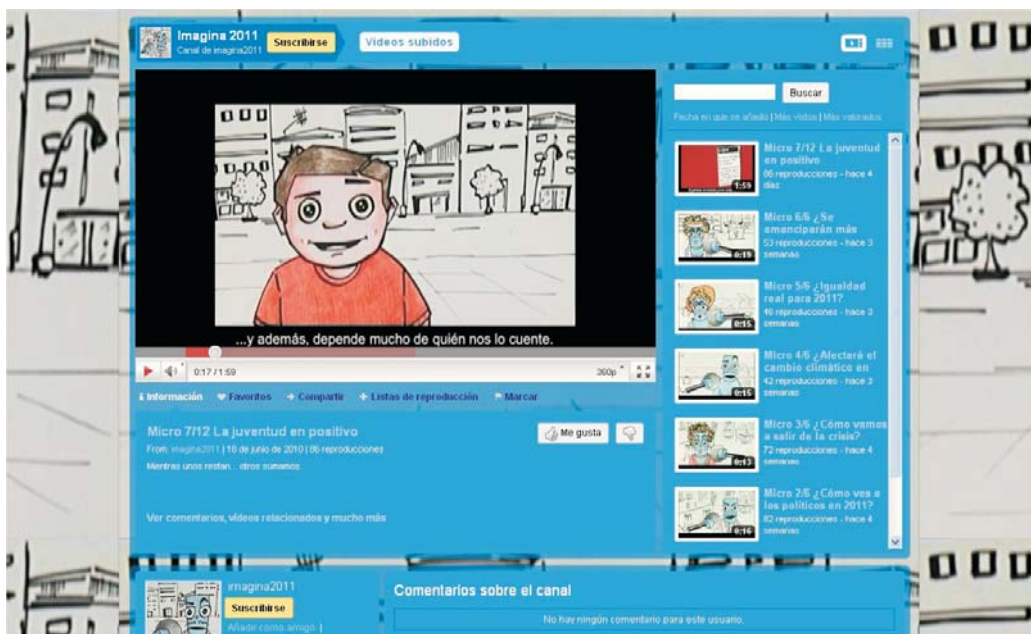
Imagina 2011
Canal de imagina2011
Suscribirse
Vídeos subidos

Buscar
Fecha en que se añadió | Más vistos | Más valorados

...y además, depende mucho de quién nos lo cuente.

0:17 / 1:59
360p

Información
Favoritos
Compartir
Listas de reproducción
Marcar

Micro 7/12 La juventud en positivo
From: imagina2011 | 18 de junio de 2010 | 86 reproducciones
Mientras unos restan... otros sumamos.
Me gusta

Ver comentarios, vídeos relacionados y mucho más

Micro 7/12 La juventud en positivo
86 reproducciones - hace 4 días
1:59

Micro 6/6 ¿Se emanciparán más
53 reproducciones - hace 3 semanas
0:19

Micro 5/6 ¿Igualdad real para 2011?
40 reproducciones - hace 3 semanas
0:15

Micro 4/6 ¿Afectará el cambio climático en
42 reproducciones - hace 3 semanas
0:15

Micro 3/6 ¿Cómo vamos a salir de la crisis?
72 reproducciones - hace 4 semanas
0:13

Micro 2/6 ¿Cómo ves a los políticos en 2011?
82 reproducciones - hace 4 semanas
0:16

imagina2011
Suscribirse
Añadir como amigo |

Comentarios sobre el canal
No hay ningún comentario para este usuario.